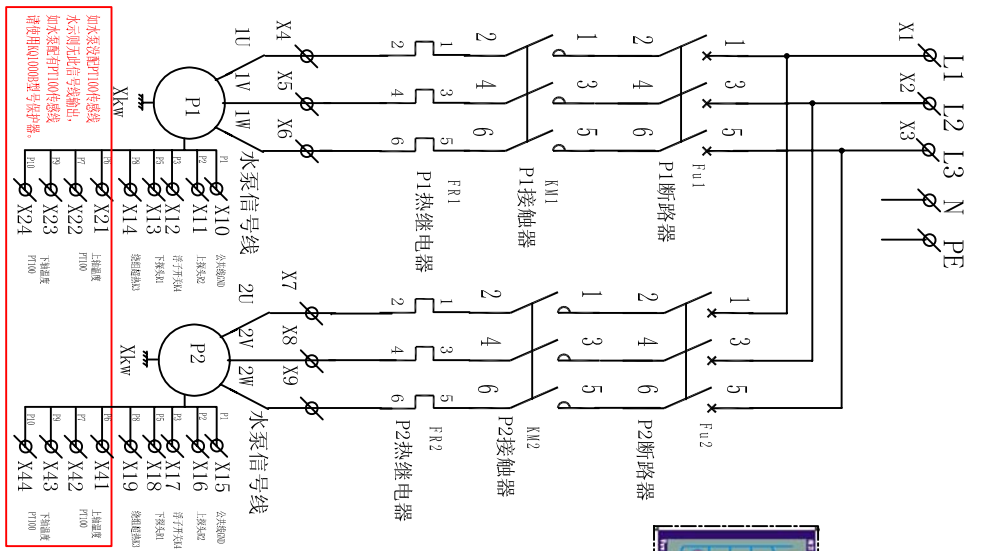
如水泵没配PT100传感线
水泵无此信号线输出，
如水泵配有PT100传感线
请使用KQ100B型号保护器。

X1 L1
X2 L2
X3 L3
N
PE

1 2
3 4
5 6
P1断路器
Fu1

1 2
3 4
5 6
P1接触器
KM1

1 2
3 4
5 6
P1热继电器
FR1

X4 1U
X5 1V
X6 1W
P1
Xkw

水泵信号线
P1 P2 P3 P4 P5 P6 P7 P8 P9 P10
X10 公共线COM
X11 上泵头D2
X12 浮子开关K4
X13 下泵头D1
X14 绕组温控K3
X21 上轴温度 PT100
X22
X23 下轴温度 PT100
X24

1 2
3 4
5 6
P2断路器
Fu2

1 2
3 4
5 6
P2接触器
KM2

1 2
3 4
5 6
P2热继电器
FR2

X7 2U
X8 2V
X9 2W
P2
Xkw

水泵信号线
P1 P2 P3 P4 P5 P6 P7 P8 P9 P10
X15 公共线COM
X16 上泵头D2
X17 浮子开关K4
X18 下泵头D1
X19 绕组温控K3
X41 上轴温度 PT100
X42
X43 下轴温度 PT100
X44